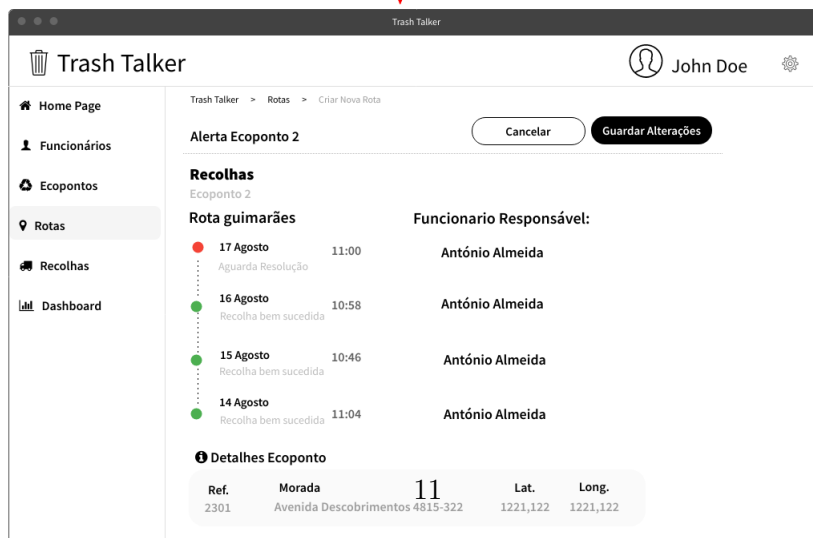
Trash Talker

Trash Talker

John Doe

Home Page
Funcionários
Ecopontos
Rotas
Recolhas
Dashboard

Trash Talker > Rotas > Criar Nova Rota

Alerta Ecoponto 2

Cancelar
Guardar Alterações

Recolhas
Ecoponto 2

Rota guimarães

Funcionario Responsável:

17 Agosto
Aguarda Resolução
11:00
António Almeida

16 Agosto
Recolha bem sucedida
10:58
António Almeida

15 Agosto
Recolha bem sucedida
10:46
António Almeida

14 Agosto
Recolha bem sucedida
11:04
António Almeida

Detalhes Ecoponto

| Ref. | Morada | Lat. | Long. |
|---|---|---|---|
| 2301 | Avenida Descobrimentos 11 4815-322 | 1221,122 | 1221,122 |